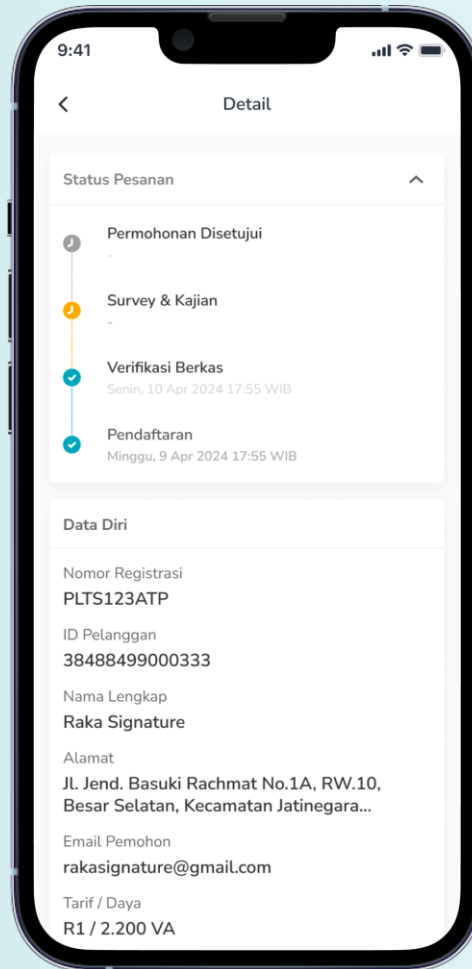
9:41

Detail

Status Pesanan

Permohonan Disetujui
-

Survey & Kajian
-

Verifikasi Berkas
Senin, 10 Apr 2024 17:55 WIB

Pendaftaran
Minggu, 9 Apr 2024 17:55 WIB

Data Diri

Nomor Registrasi
PLTS123ATP

ID Pelanggan
38488499000333

Nama Lengkap
Raka Signature

Alamat
Jl. Jend. Basuki Rachmat No.1A, RW.10, Besar Selatan, Kecamatan Jatinegara...

Email Pemohon
rakasignature@gmail.com

Tarif / Daya
R1 / 2.200 VA